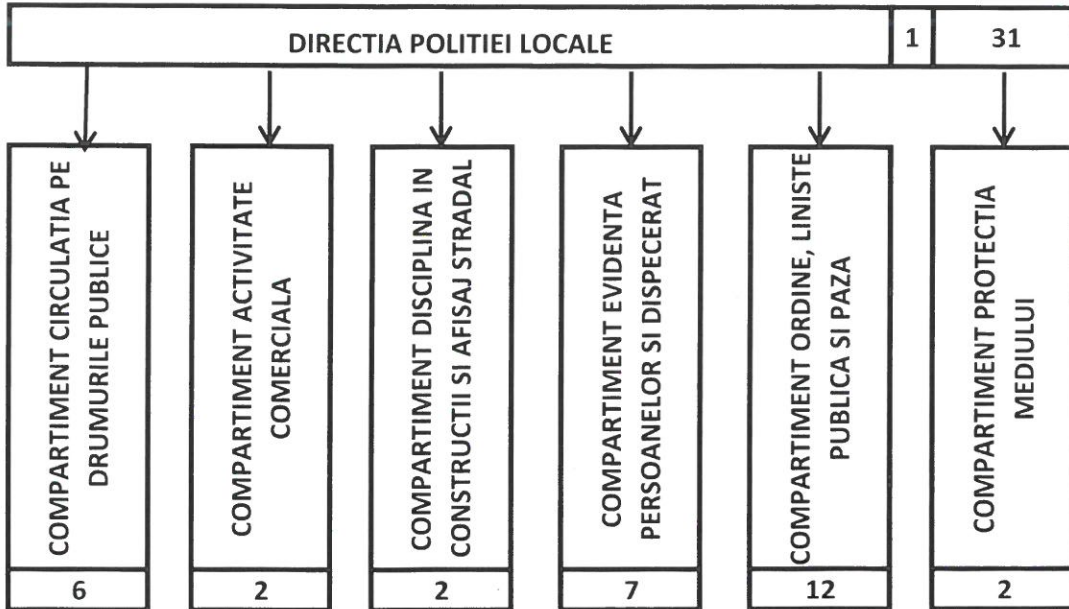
DIRECTIA POLITIEI LOCALE | 1 | 31

COMPARTIMENT CIRCULATIA PE DRUMURILE PUBLICE
6

COMPARTIMENT ACTIVITATE COMERCIALA
2

COMPARTIMENT DISCIPLINA IN CONSTRUCTII SI AFISAJ STRADAL
2

COMPARTIMENT EVIDENTA PERSOANELOR SI DISPECERAT
7

COMPARTIMENT ORDINE, LINISTE PUBLICA SI PAZA
12

COMPARTIMENT PROTECTIA MEDIULUI
2